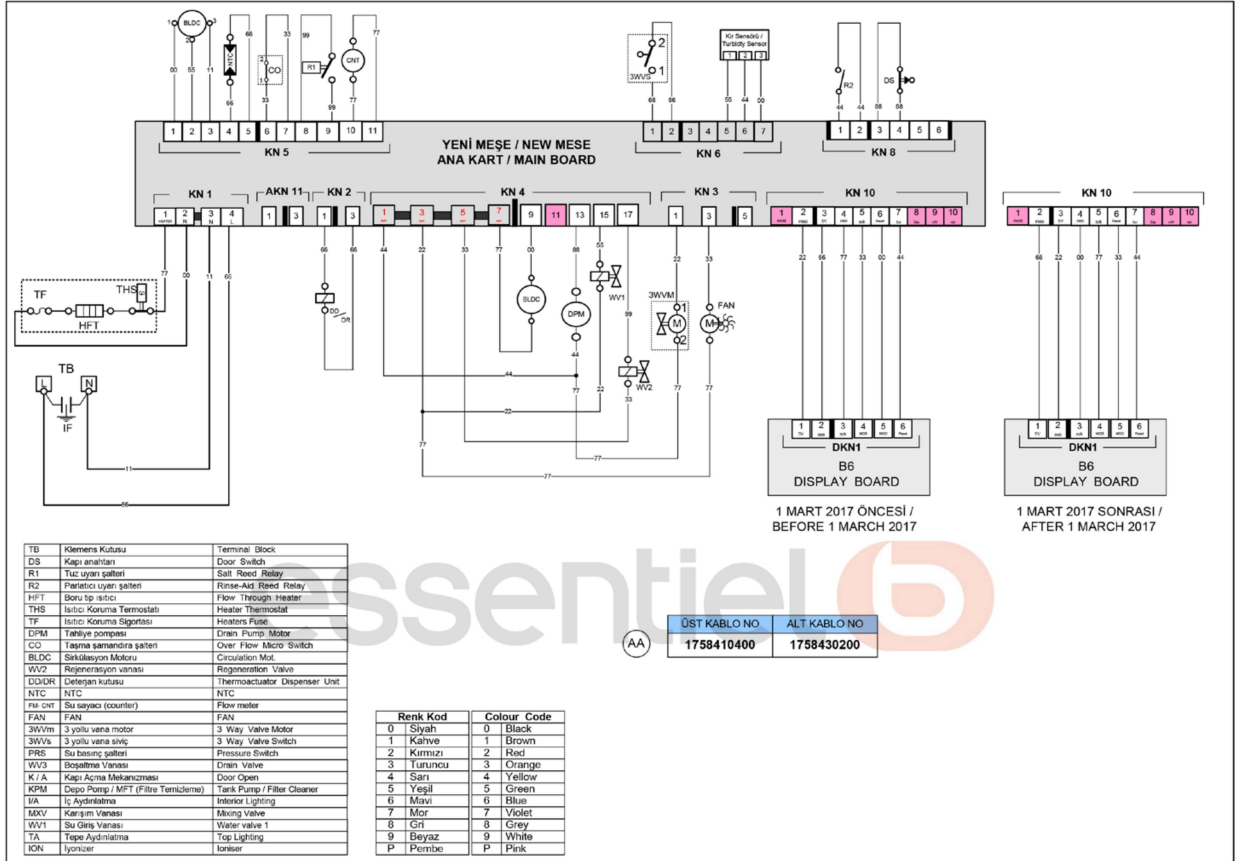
BLDC 1 2 00 55 11 NTC 66 66 CO 33 33 R1 99 99 CNT 77 77

1 2 3 4 5 6 7 8 9 10 11
KN 5

YENİ MEŞE / NEW MESE
ANA KART / MAIN BOARD

2 3WVS 1 66 86
Kir Sensörü / Turbidty Sensor 1 2 3 55 44 00
1 2 3 4 5 6 7
KN 6

R2 44 44 DS 88 88
1 2 3 4 5 6
KN 8

KN 1
1 2 3 4
77 00 11 66

AKN 11
1 3

KN 2
1 3
66 66
DD DR

KN 4
1 3 5 7 9 11 13 15 17
44 22 33 77 00 88 55 99
BLDC DPM 44 WV1 WV2 33

KN 3
1 3 5
22 33
3WVM 1 M 2 FAN M
77 77

KN 10
1 2 3 4 5 6 7 8 9 10
22 66 77 33 00 44

TF THS HFT

TB
L N
IF
11
55

44 22 77 77 22 77 33

1 2 3 4 5 6
DKN1
B6
DISPLAY BOARD

1 MART 2017 ÖNCESİ /
BEFORE 1 MARCH 2017

KN 10
1 2 3 4 5 6 7 8 9 10
66 22 00 77 33 44

1 2 3 4 5 6
DKN1
B6
DISPLAY BOARD

1 MART 2017 SONRASI /
AFTER 1 MARCH 2017

essentiel b

| | | |
|---|---|---|
| TB | Klemens Kutusu | Terminal Block |
| DS | Kapı anahtarı | Door Switch |
| R1 | Tuz uyarı şalteri | Salt Reed Relay |
| R2 | Parlatıcı uyarı şalteri | Rinse-Aid Reed Relay |
| HFT | Boru tip ısıtıcı | Flow Through Heater |
| THS | Isıtıcı Koruma Termostatı | Heater Thermostat |
| TF | Isıtıcı Koruma Sigortası | Heaters Fuse |
| DPM | Tahliye pompası | Drain Pump Motor |
| CO | Taşma şamandıra şalteri | Over Flow Micro Switch |
| BLDC | Sirkülasyon Motoru | Circulation Mot. |
| WV2 | Rejenerasyon vanası | Regeneration Valve |
| DD/DR | Deterjan kutusu | Thermoactuator Dispenser Unit |
| NTC | NTC | NTC |
| FM- CNT | Su sayacı (counter) | Flow meter |
| FAN | FAN | FAN |
| 3WVm | 3 yollu vana motor | 3 Way Valve Motor |
| 3WVs | 3 yollu vana siviç | 3 Way Valve Switch |
| PRS | Su basınç şalteri | Pressure Switch |
| WV3 | Boşaltma Vanası | Drain Valve |
| K / A | Kapı Açma Mekanizması | Door Open |
| KPM | Depo Pomp / MFT (Filtre Temizleme) | Tank Pump / Filter Cleaner |
| I/A | İç Aydınlatma | Interior Lighting |
| MXV | Karışım Vanası | Mixing Valve |
| WV1 | Su Giriş Vanası | Water valve 1 |
| TA | Tepe Aydınlatma | Top Lighting |
| ION | Iyonizer | Ioniser |

| Renk Kod | | Colour Code | |
|---|---|---|---|
| 0 | Siyah | 0 | Black |
| 1 | Kahve | 1 | Brown |
| 2 | Kırmızı | 2 | Red |
| 3 | Turuncu | 3 | Orange |
| 4 | Sarı | 4 | Yellow |
| 5 | Yeşil | 5 | Green |
| 6 | Mavi | 6 | Blue |
| 7 | Mor | 7 | Violet |
| 8 | Gri | 8 | Grey |
| 9 | Beyaz | 9 | White |
| P | Pembe | P | Pink |

AA
| ÜST KABLO NO. | ALT KABLO NO |
|---|---|
| 1758410400 | 1758430200 |